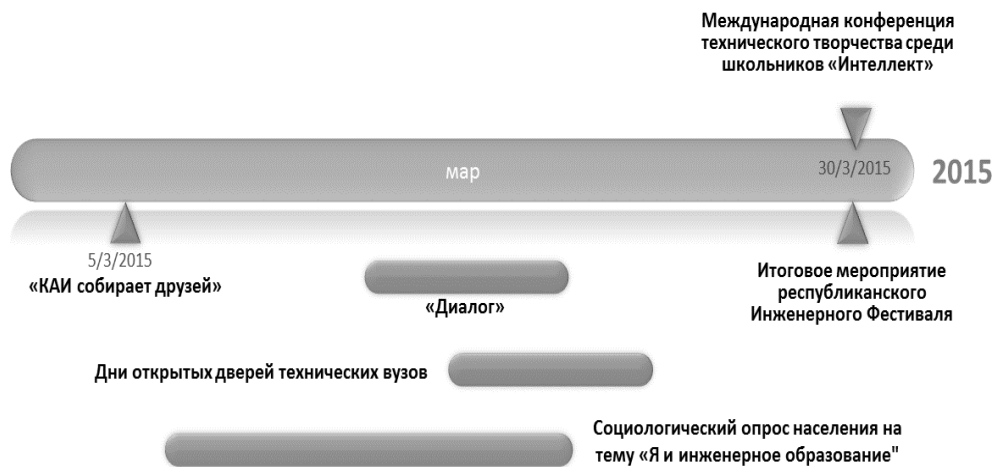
Международная конференция технического творчества среди школьников «Интеллект»

мар

30/3/2015

2015

5/3/2015
«КАИ собирает друзей»

Итоговое мероприятие республиканского Инженерного Фестиваля

«Диалог»

Дни открытых дверей технических вузов

Социологический опрос населения на тему «Я и инженерное образование"